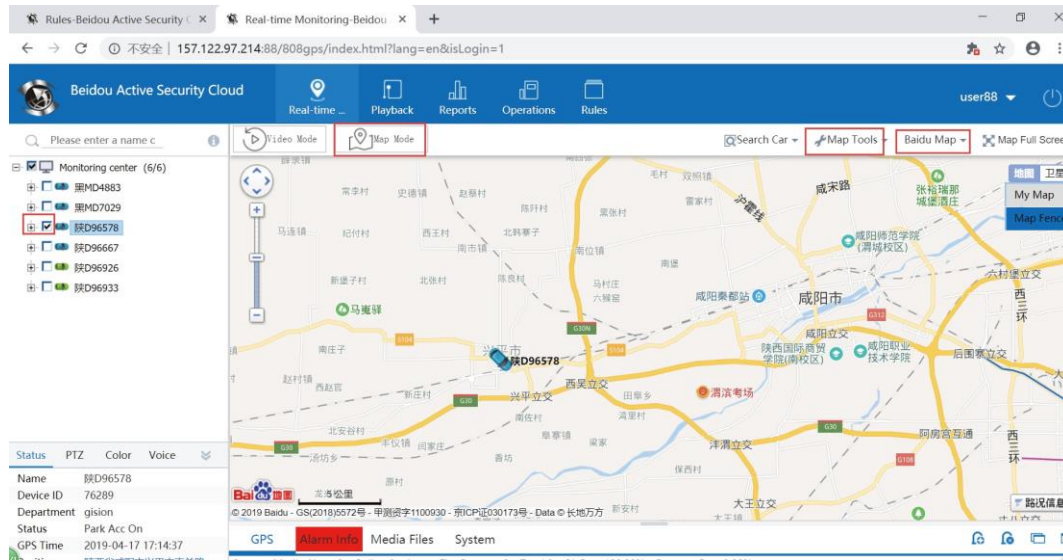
Rules-Beidou Active Security ×
Real-time Monitoring-Beidou ×
+
不安全 | 157.122.97.214:88/808gps/index.html?lang=en&isLogin=1

Beidou Active Security Cloud
Real-time ...
Playback
Reports
Operations
Rules
user88

Please enter a name c
Monitoring center (6/6)
黑MD4883
黑MD7029
陕D96578
陕D96667
陕D96926
陕D96933

Video Mode
Map Mode
Search Car
Map Tools
Baidu Map
Map Full Scree
地图
卫星
My Map
Map Fence

常李村
史德镇
赵蔡村
陈刘村
雷家村
沪蓉线
咸宋路
张裕瑞那城堡酒庄
马连镇
纪村村
西王村
南市镇
北韩寨子
南位镇
咸阳师范学院(渭城校区)
新堡子村
北张村
陈良村
马村庄
六家堡
咸阳秦都站
咸阳市
六村堡立交
马嵬驿
南庄子
兴平市
陕D96578
咸阳立交
陕西国际商贸学院(南校区)
咸阳职业技术学院
后围寨立交
赵村镇
西赵官
新庄村
兴平立交
西吴立交
田阜乡
渭滨考场
南位村
北安谷村
丰仪镇
阎家庄
阜寨镇
泾渭立交
阿房宫互通
一洪坊乡
原村
香坊
保西村
大王立交
© 2019 Baidu - GS(2018)5572号 - 甲测资字1100930 - 京ICP证030173号 - Data © 长地万方
新安村
路况信息

Status
PTZ
Color
Voice
Name 陕D96578
Device ID 76289
Department gision
Status Park Acc On
GPS Time 2019-04-17 17:14:37

GPS
Alarm Info
Media Files
System